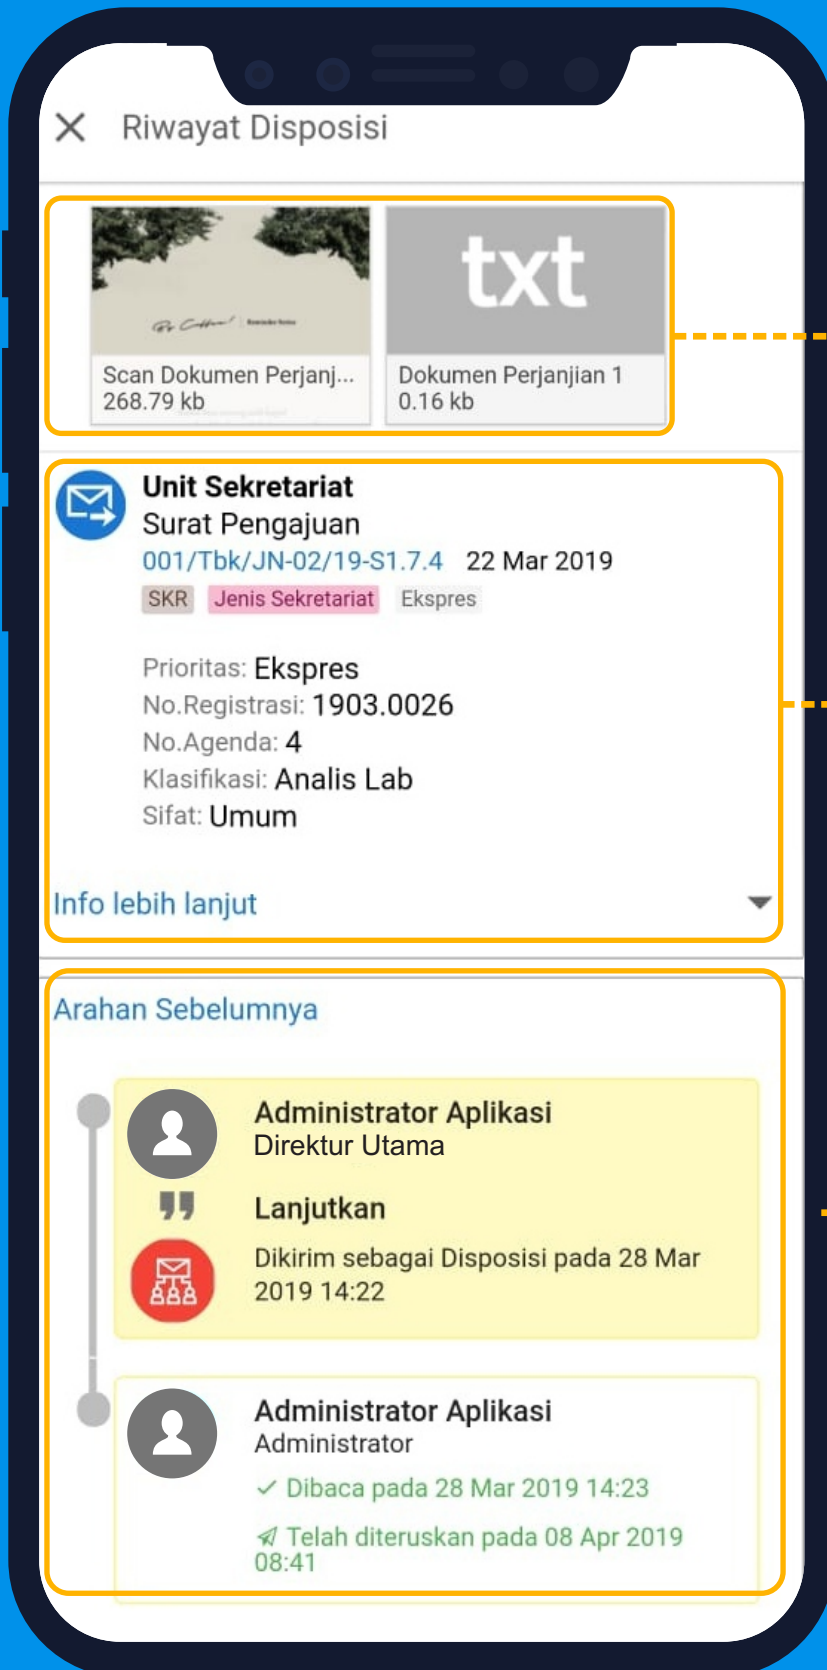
Riwayat Disposisi

Scan Dokumen Perjanj...
268.79 kb

txt
Dokumen Perjanjian 1
0.16 kb

Unit Sekretariat
Surat Pengajuan
001/Tbk/JN-02/19-S1.7.4 22 Mar 2019
SKR Jenis Sekretariat Ekspres

Prioritas: Ekspres
No.Registrasi: 1903.0026
No.Agenda: 4
Klasifikasi: Analis Lab
Sifat: Umum

Info lebih lanjut

Arahan Sebelumnya

Administrator Aplikasi
Direktur Utama
Lanjutkan
Dikirim sebagai Disposisi pada 28 Mar 2019 14:22

Administrator Aplikasi
Administrator
✓ Dibaca pada 28 Mar 2019 14:23
Telah diteruskan pada 08 Apr 2019 08:41